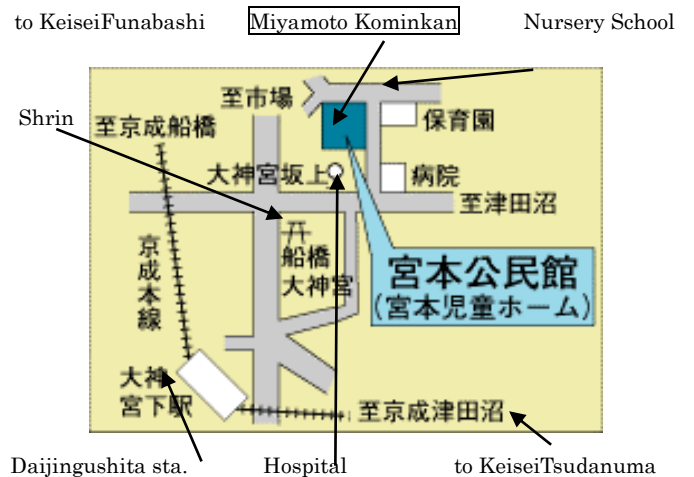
to KeiseiFunabashi

Miyamoto Kominkan

Nursery School

Shrin

至市場

保育園

至京成船橋

大神宮坂上

病院

至津田沼

京成本線

船橋大神宮

宮本公民館
(宮本児童ホーム)

大神宮下駅

至京成津田沼

Daijingushita sta.

Hospital

to KeiseiTsudanuma